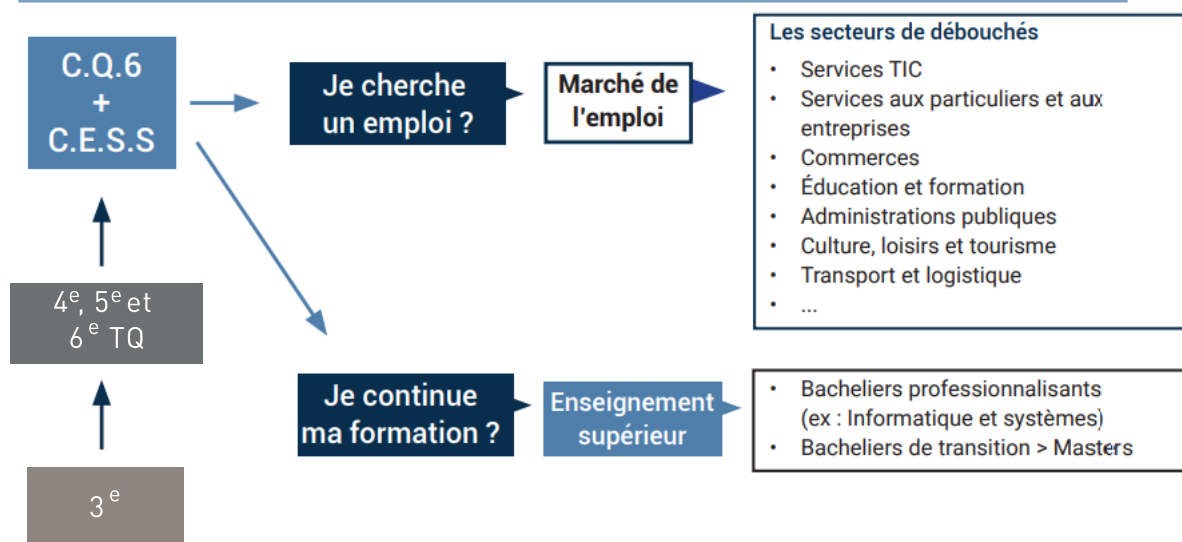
C.Q.6
+
C.E.S.S

4$^{e}$, 5$^{e}$ et
6$^{e}$ TQ

3$^{e}$

Je cherche un emploi ?

Marché de l'emploi

Les secteurs de débouchés
• Services TIC
• Services aux particuliers et aux entreprises
• Commerces
• Éducation et formation
• Administrations publiques
• Culture, loisirs et tourisme
• Transport et logistique
• ...

Je continue ma formation ?

Enseignement supérieur

• Bacheliers professionnalisants (ex : Informatique et systèmes)
• Bacheliers de transition > Masters